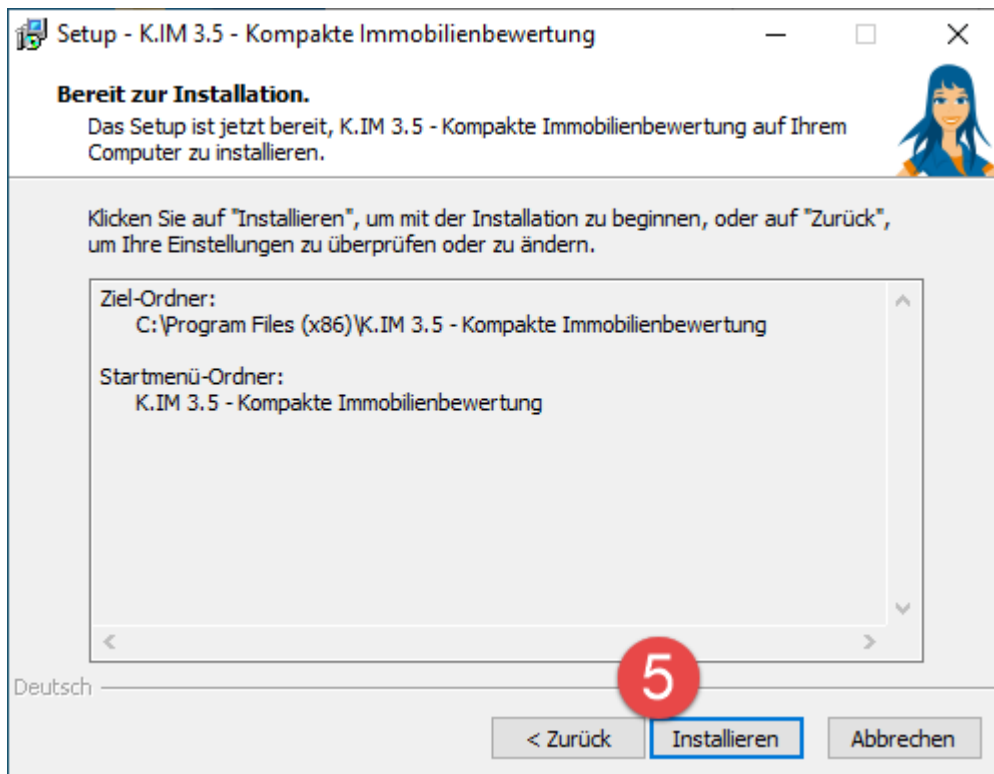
Setup - K.IM 3.5 - Kompakte Immobilienbewertung

Bereit zur Installation.

Das Setup ist jetzt bereit, K.IM 3.5 - Kompakte Immobilienbewertung auf Ihrem Computer zu installieren.

Klicken Sie auf "Installieren", um mit der Installation zu beginnen, oder auf "Zurück", um Ihre Einstellungen zu überprüfen oder zu ändern.

Ziel-Ordner:
C:\Program Files (x86)\K.IM 3.5 - Kompakte Immobilienbewertung

Startmenü-Ordner:
K.IM 3.5 - Kompakte Immobilienbewertung

Deutsch

5

< Zurück

Installieren

Abbrechen